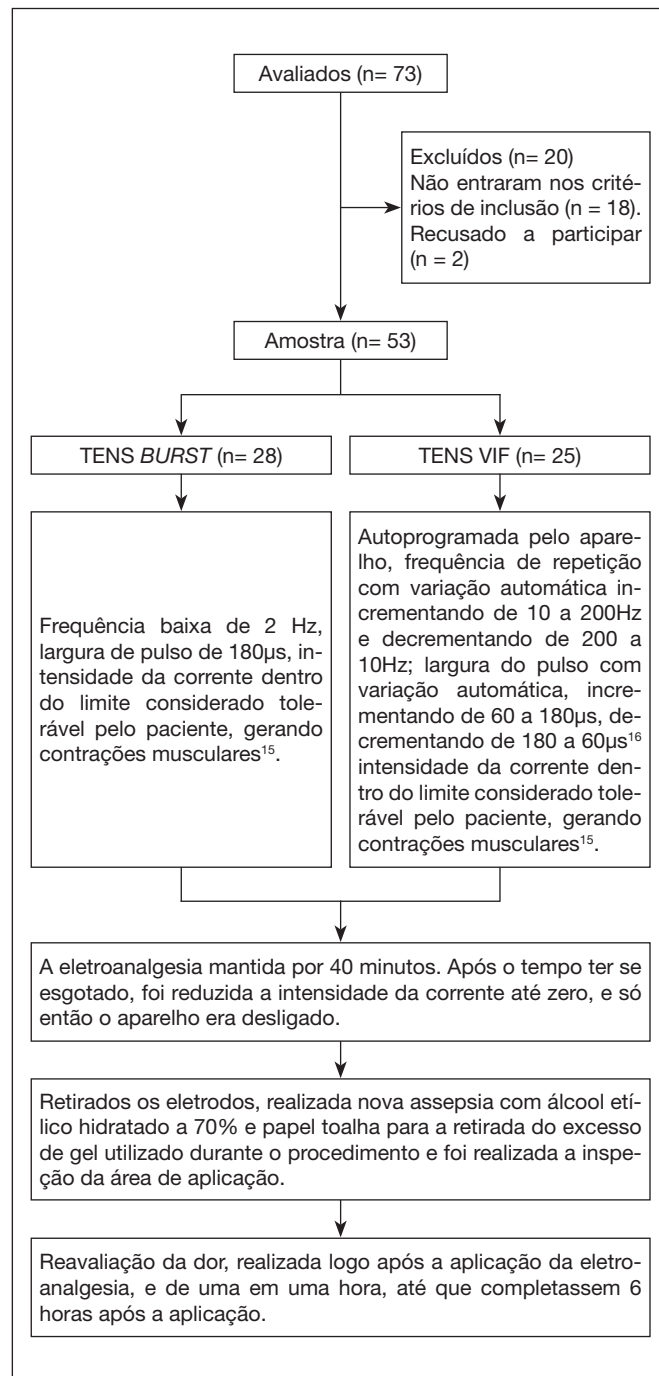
Avaliados (n= 73)

Excluídos (n= 20)
Não entraram nos critérios de inclusão (n = 18).
Recusado a participar (n = 2)

Amostra (n= 53)

TENS *BURST* (n= 28)

TENS VIF (n= 25)

Frequência baixa de 2 Hz, largura de pulso de 180µs, intensidade da corrente dentro do limite considerado tolerável pelo paciente, gerando contrações musculares$^{15}$.

Autoprogramada pelo aparelho, frequência de repetição com variação automática incrementando de 10 a 200Hz e decrementando de 200 a 10Hz; largura do pulso com variação automática, incrementando de 60 a 180µs, decrementando de 180 a 60µs$^{16}$ intensidade da corrente dentro do limite considerado tolerável pelo paciente, gerando contrações musculares$^{15}$.

A eletroanalgesia mantida por 40 minutos. Após o tempo ter se esgotado, foi reduzida a intensidade da corrente até zero, e só então o aparelho era desligado.

Retirados os eletrodos, realizada nova assepsia com álcool etílico hidratado a 70% e papel toalha para a retirada do excesso de gel utilizado durante o procedimento e foi realizada a inspeção da área de aplicação.

Reavaliação da dor, realizada logo após a aplicação da eletroanalgesia, e de uma em uma hora, até que completassem 6 horas após a aplicação.